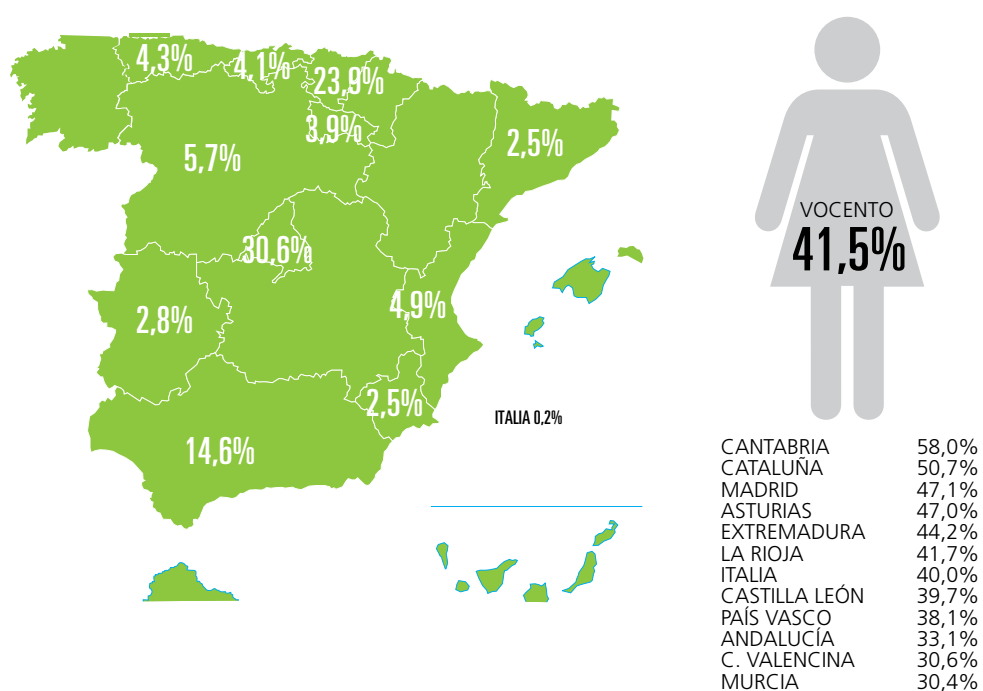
4,3%
4,1%
23,9%
3,9%
2,5%
5,7%
30,6%
2,8%
4,9%
2,5%
14,6%
ITALIA 0,2%

VOCENTO
41,5%

| | |
|---|---|
| CANTABRIA | 58,0% |
| CATALUÑA | 50,7% |
| MADRID | 47,1% |
| ASTURIAS | 47,0% |
| EXTREMADURA | 44,2% |
| LA RIOJA | 41,7% |
| ITALIA | 40,0% |
| CASTILLA LEÓN | 39,7% |
| PAÍS VASCO | 38,1% |
| ANDALUCÍA | 33,1% |
| C. VALENCINA | 30,6% |
| MURCIA | 30,4% |